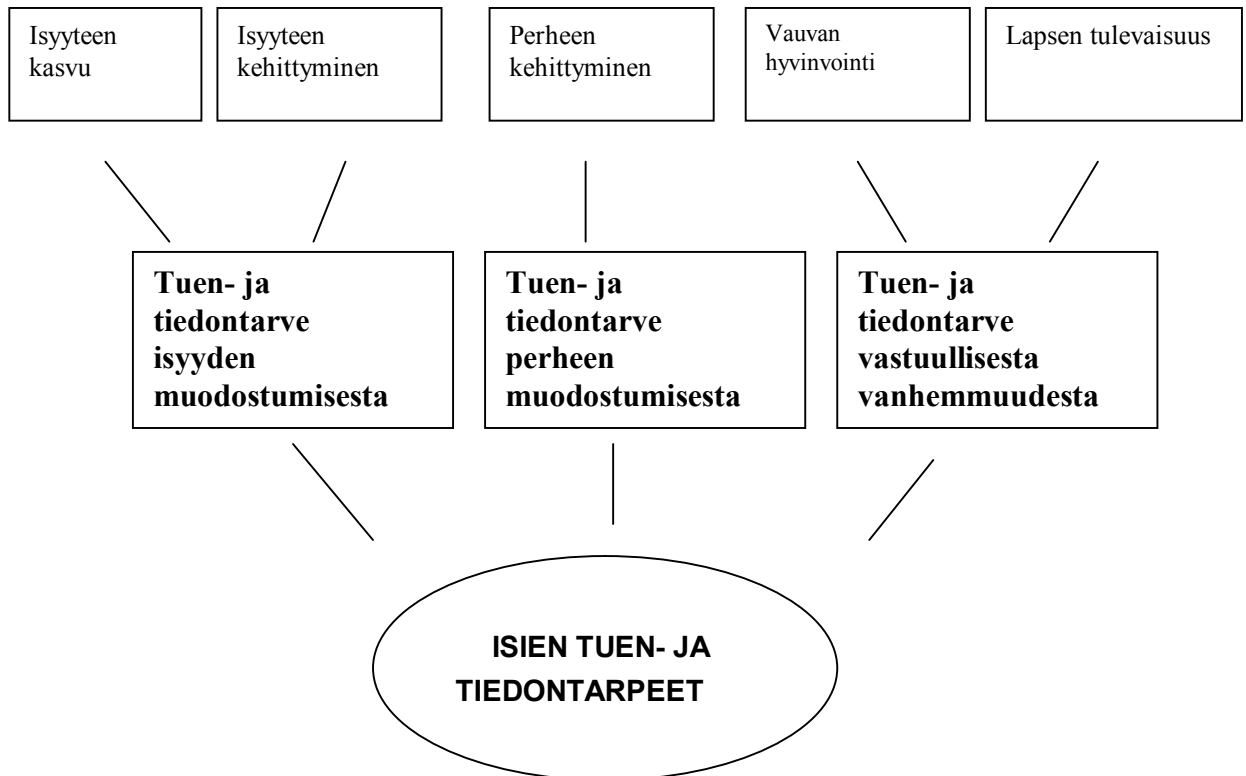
Isyyteen kasvu

Isyyteen kehittyminen

Perheen kehittyminen

Vauvan hyvinvointi

Lapsen tulevaisuus

**Tuen- ja tiedontarve isyyden muodostumisesta**

**Tuen- ja tiedontarve perheen muodostumisesta**

**Tuen- ja tiedontarve vastuullisesta vanhemmuudesta**

**ISIEN TUEN- JA TIEDONTARPEET**